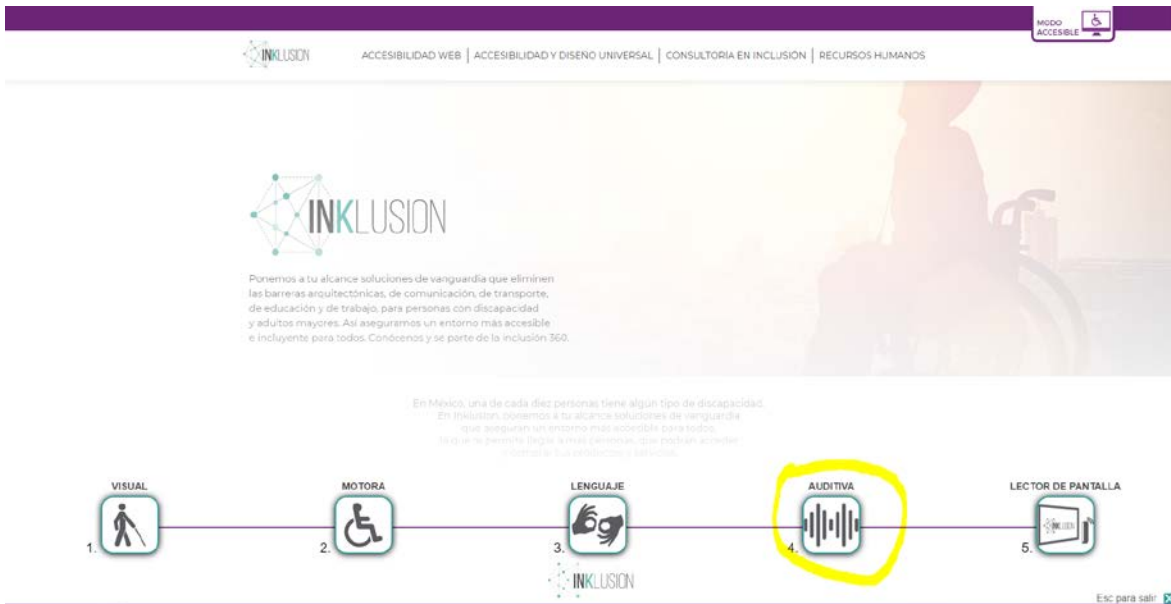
MODO ACCESIBLE

INKLUSION

ACCESIBILIDAD WEB | ACCESIBILIDAD Y DISEÑO UNIVERSAL | CONSULTORIA EN INCLUSION | RECURSOS HUMANOS

INKLUSION

Ponemos a tu alcance soluciones de vanguardia que eliminen las barreras arquitectónicas, de comunicación, de transporte, de educación y de trabajo, para personas con discapacidad y adultos mayores. Así aseguramos un entorno más accesible e incluyente para todos. Conócenos y se parte de la inclusión 360.

En México, una de cada diez personas tiene algún tipo de discapacidad. En Inklusion, ponemos a tu alcance soluciones de vanguardia que aseguran un entorno más accesible para todos. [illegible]

VISUAL
1.

MOTORA
2.

LENGUAJE
3.

AUDITIVA
4.

LECTOR DE PANTALLA
5.

INKLUSION

Esc para salir